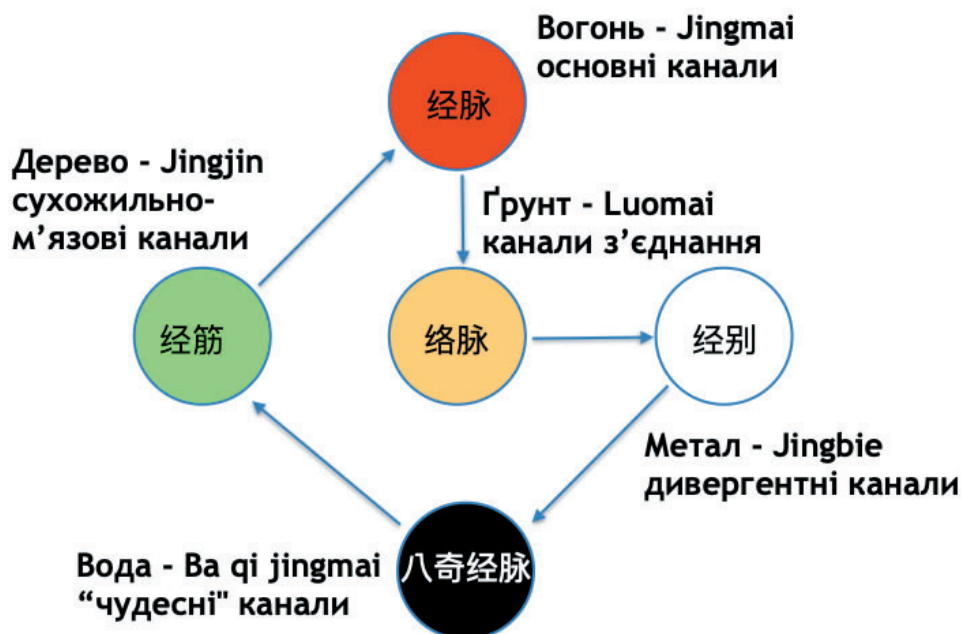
Вогонь - Jingmai
основні канали

经脉

Дерево - Jingjin
сухожильно-м’язові канали

Ґрунт - Luomai
канали з’єднання

经筋

络脉

经别

Метал - Jingbie
дивергентні канали

Вода - Ba qi jingmai
“чудесні" канали

八奇经脉